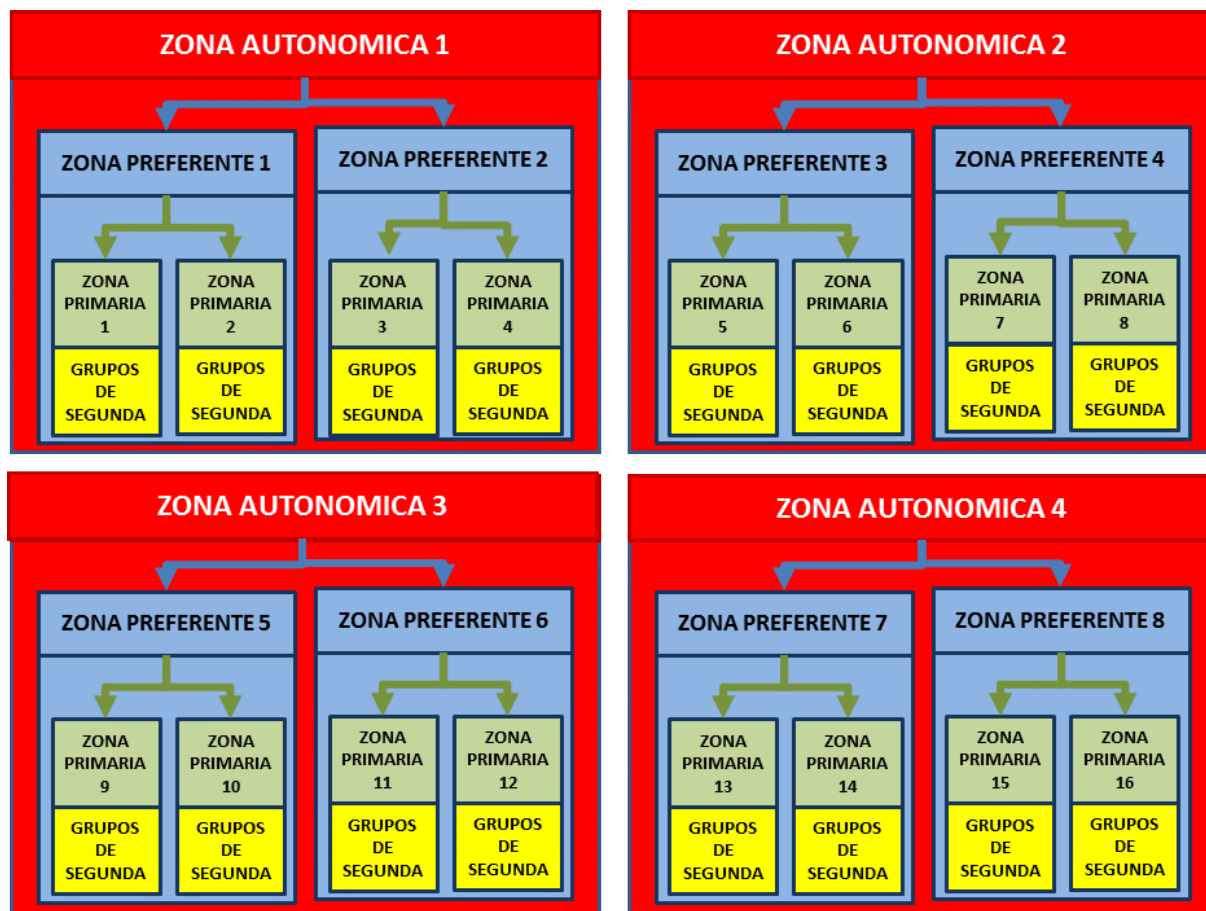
ZONA AUTONOMICA 1

ZONA PREFERENTE 1

ZONA PRIMARIA 1

GRUPOS DE SEGUNDA

ZONA PRIMARIA 2

GRUPOS DE SEGUNDA

ZONA PREFERENTE 2

ZONA PRIMARIA 3

GRUPOS DE SEGUNDA

ZONA PRIMARIA 4

GRUPOS DE SEGUNDA

ZONA AUTONOMICA 2

ZONA PREFERENTE 3

ZONA PRIMARIA 5

GRUPOS DE SEGUNDA

ZONA PRIMARIA 6

GRUPOS DE SEGUNDA

ZONA PREFERENTE 4

ZONA PRIMARIA 7

GRUPOS DE SEGUNDA

ZONA PRIMARIA 8

GRUPOS DE SEGUNDA

ZONA AUTONOMICA 3

ZONA PREFERENTE 5

ZONA PRIMARIA 9

GRUPOS DE SEGUNDA

ZONA PRIMARIA 10

GRUPOS DE SEGUNDA

ZONA PREFERENTE 6

ZONA PRIMARIA 11

GRUPOS DE SEGUNDA

ZONA PRIMARIA 12

GRUPOS DE SEGUNDA

ZONA AUTONOMICA 4

ZONA PREFERENTE 7

ZONA PRIMARIA 13

GRUPOS DE SEGUNDA

ZONA PRIMARIA 14

GRUPOS DE SEGUNDA

ZONA PREFERENTE 8

ZONA PRIMARIA 15

GRUPOS DE SEGUNDA

ZONA PRIMARIA 16

GRUPOS DE SEGUNDA